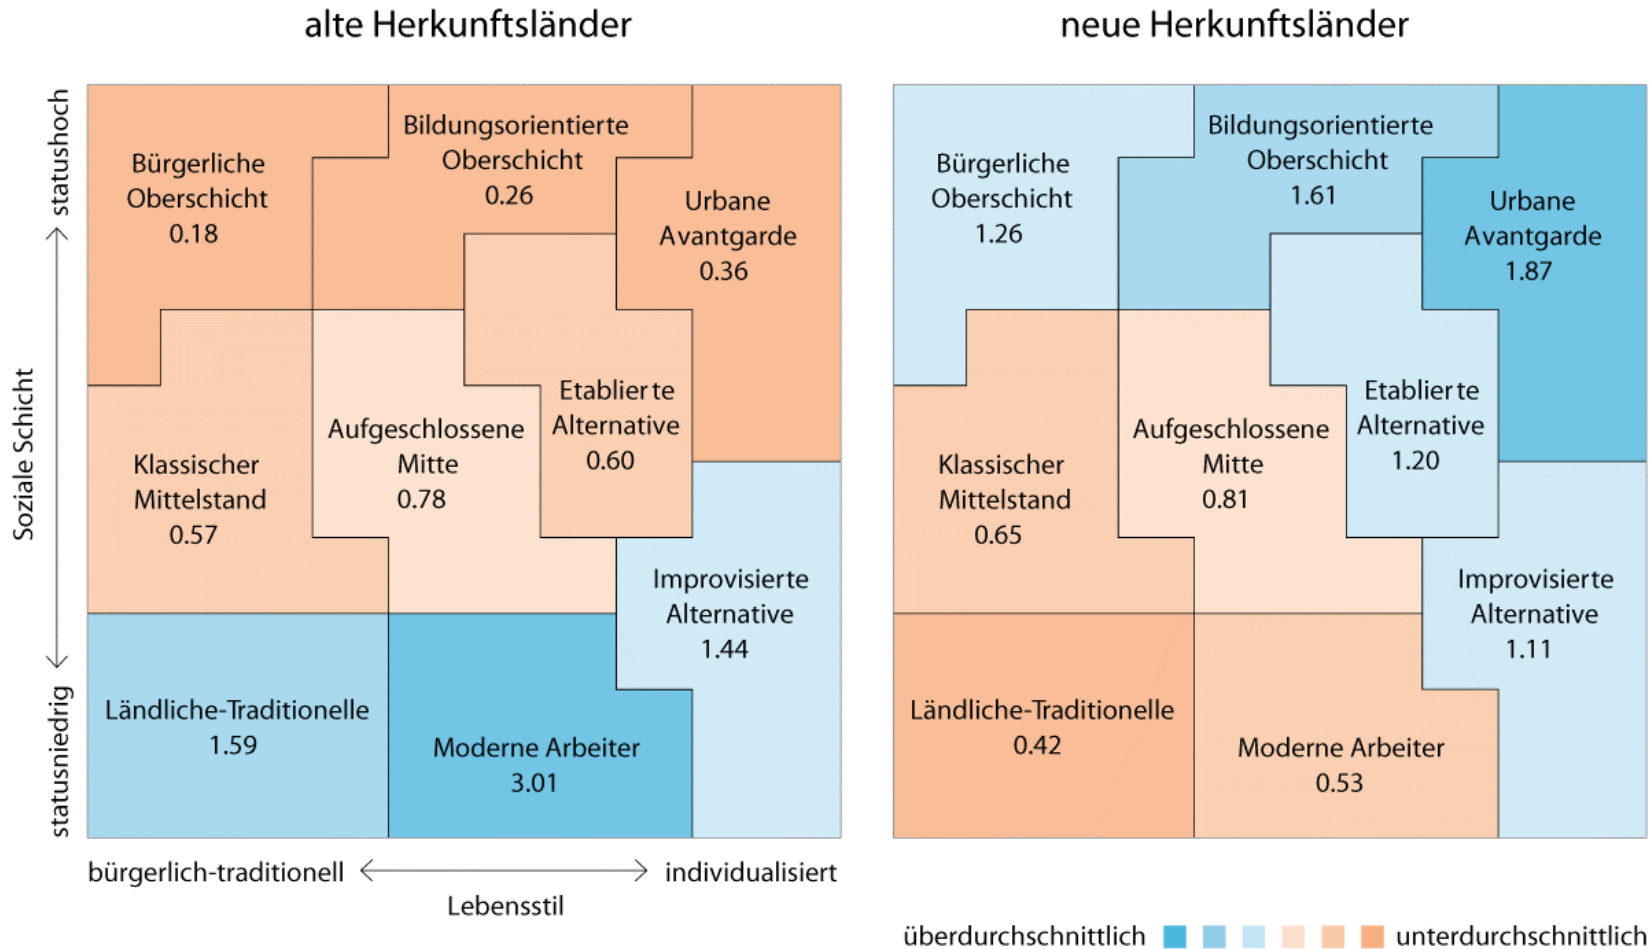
alte Herkunftsländer

neue Herkunftsländer

statushoch

Soziale Schicht

statusniedrig

Bürgerliche Oberschicht 0.18

Bildungsorientierte Oberschicht 0.26

Urbane Avantgarde 0.36

Klassischer Mittelstand 0.57

Aufgeschlossene Mitte 0.78

Etablierte Alternative 0.60

Improvisierte Alternative 1.44

Ländliche-Traditionelle 1.59

Moderne Arbeiter 3.01

bürgerlich-traditionell

individualisiert

Lebensstil

Bürgerliche Oberschicht 1.26

Bildungsorientierte Oberschicht 1.61

Urbane Avantgarde 1.87

Klassischer Mittelstand 0.65

Aufgeschlossene Mitte 0.81

Etablierte Alternative 1.20

Improvisierte Alternative 1.11

Ländliche-Traditionelle 0.42

Moderne Arbeiter 0.53

überdurchschnittlich

unterdurchschnittlich